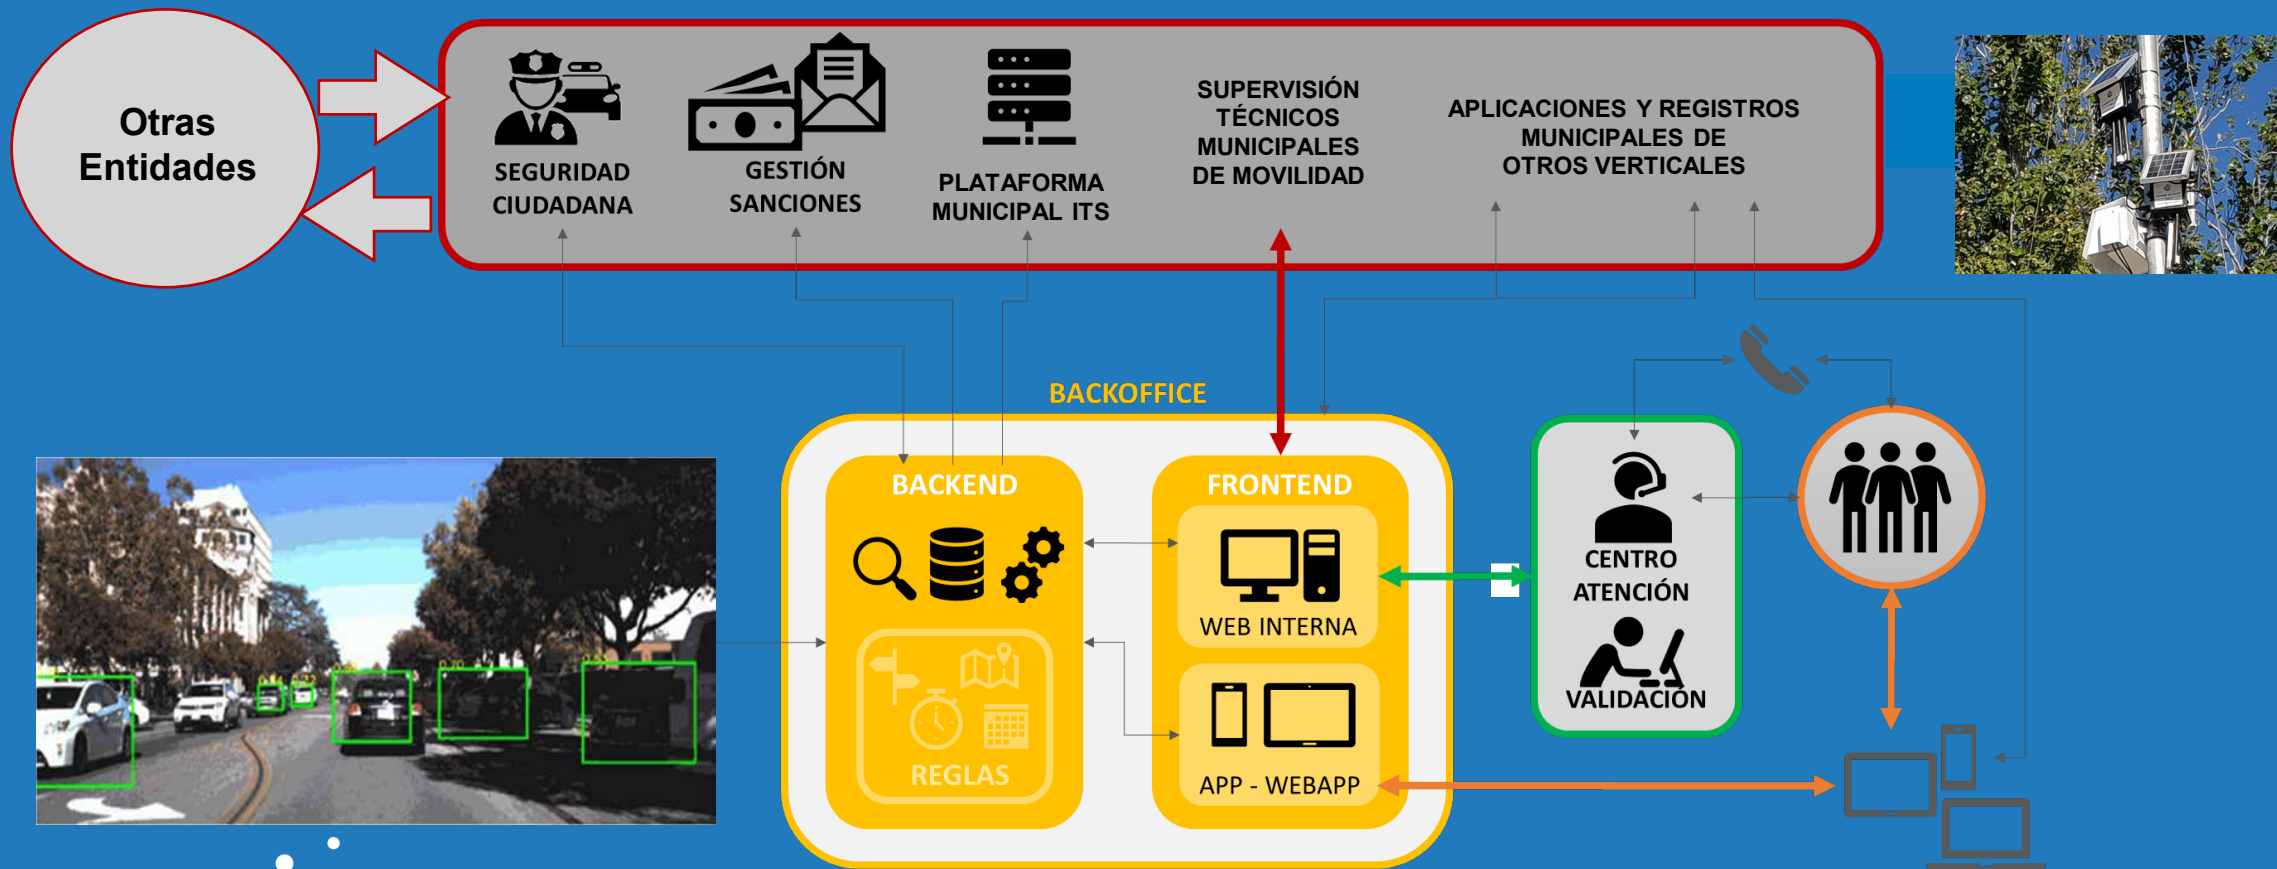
Otras Entidades

SEGURIDAD CIUDADANA

GESTIÓN SANCIONES

PLATAFORMA MUNICIPAL ITS

SUPERVISIÓN TÉCNICOS MUNICIPALES DE MOVILIDAD

APLICACIONES Y REGISTROS MUNICIPALES DE OTROS VERTICALES

BACKOFFICE

BACKEND

REGLAS

FRONTEND

WEB INTERNA

APP - WEBAPP

CENTRO ATENCIÓN

VALIDACIÓN